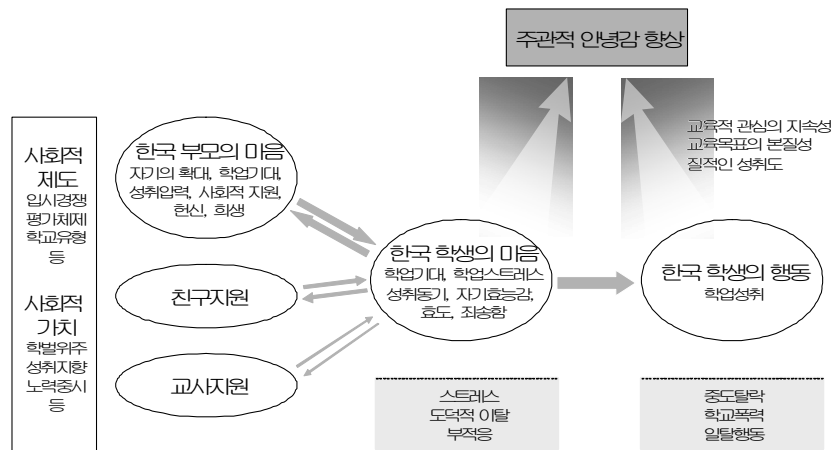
주관적 안녕감 향상

사회적 제도
입시경쟁
평가체제
학교유형
등

사회적 가치
학벌위주
성취지향
노력중시
등

한국 부모의 마음
자기의 확대, 학업기대, 성취압력, 사회적 지원, 헌신, 희생

친구지원

교사지원

한국 학생의 마음
학업기대, 학업스트레스, 성취동기, 자기효능감, 효도, 죄송함

교육적 관심의 지속성
교육목표의 본질성
질적인 성취도

한국 학생의 행동
학업성취

스트레스
도덕적 이탈
부적응

중도탈락
학교폭력
일탈행동